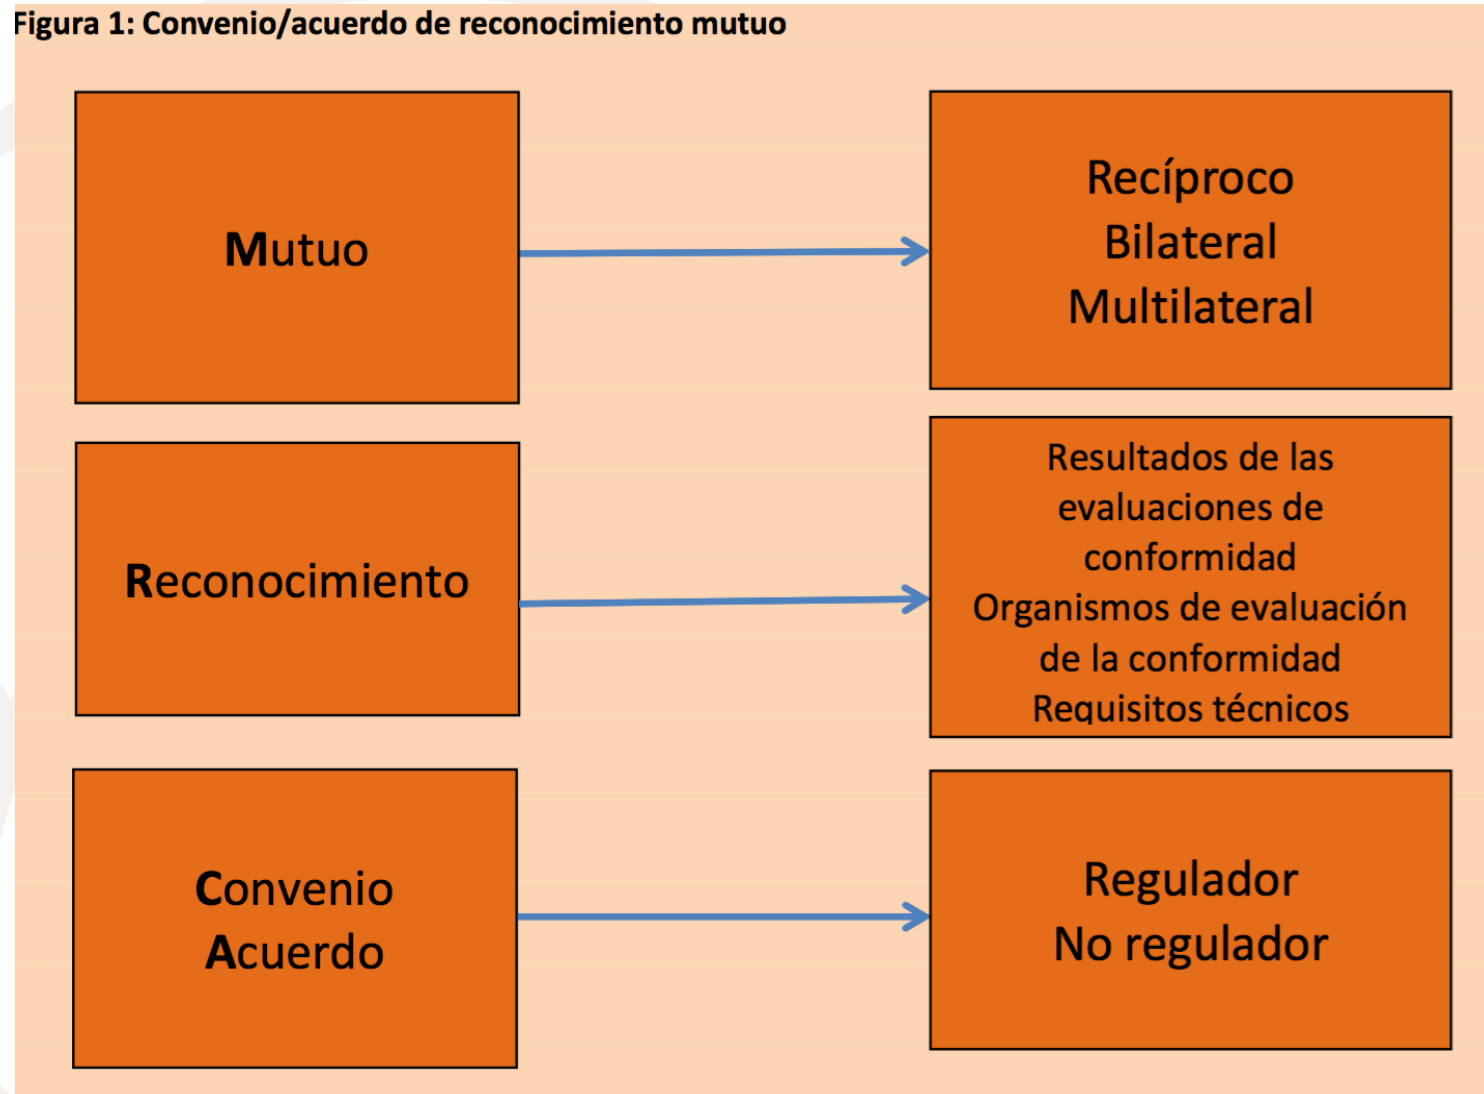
Figura 1: Convenio/acuerdo de reconocimiento mutuo

Mutuo

Recíproco
Bilateral
Multilateral

Reconocimiento

Resultados de las evaluaciones de conformidad
Organismos de evaluación de la conformidad
Requisitos técnicos

Convenio
Acuerdo

Regulador
No regulador